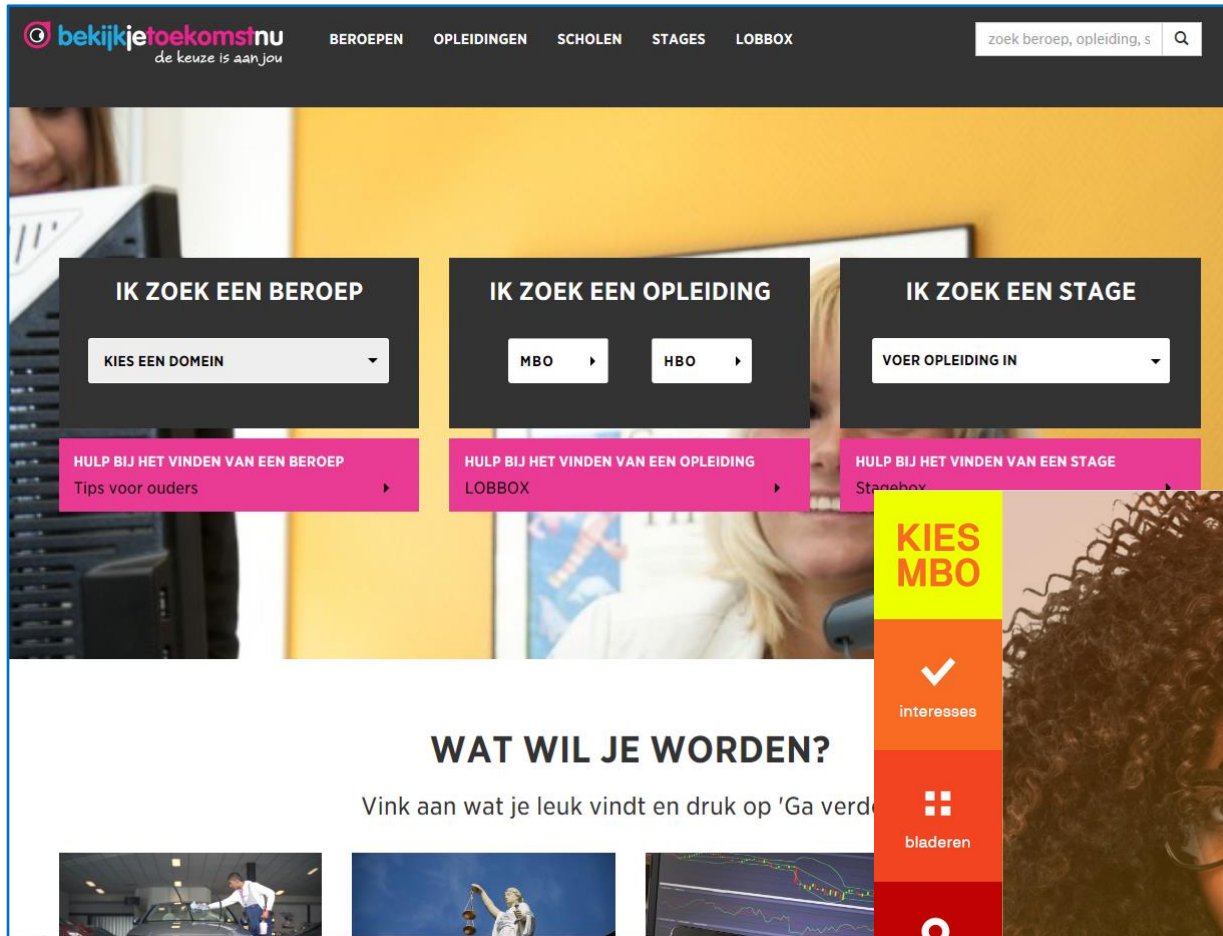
bekijkjetoekomstnu
de keuze is aan jou

BEROEPEN OPLEIDINGEN SCHOLEN STAGES LOBBOX

zoek beroep, opleiding, s

IK ZOEK EEN BEROEP

KIES EEN DOMEIN

HULP BIJ HET VINDEN VAN EEN BEROEP
Tips voor ouders

IK ZOEK EEN OPLEIDING

MBO HBO

HULP BIJ HET VINDEN VAN EEN OPLEIDING
LOBBOX

IK ZOEK EEN STAGE

VOER OPLEIDING IN

HULP BIJ HET VINDEN VAN EEN STAGE
Stagebox

KIES MBO

interesses

bladeren

WAT WIL JE WORDEN?

Vink aan wat je leuk vindt en druk op 'Ga verde